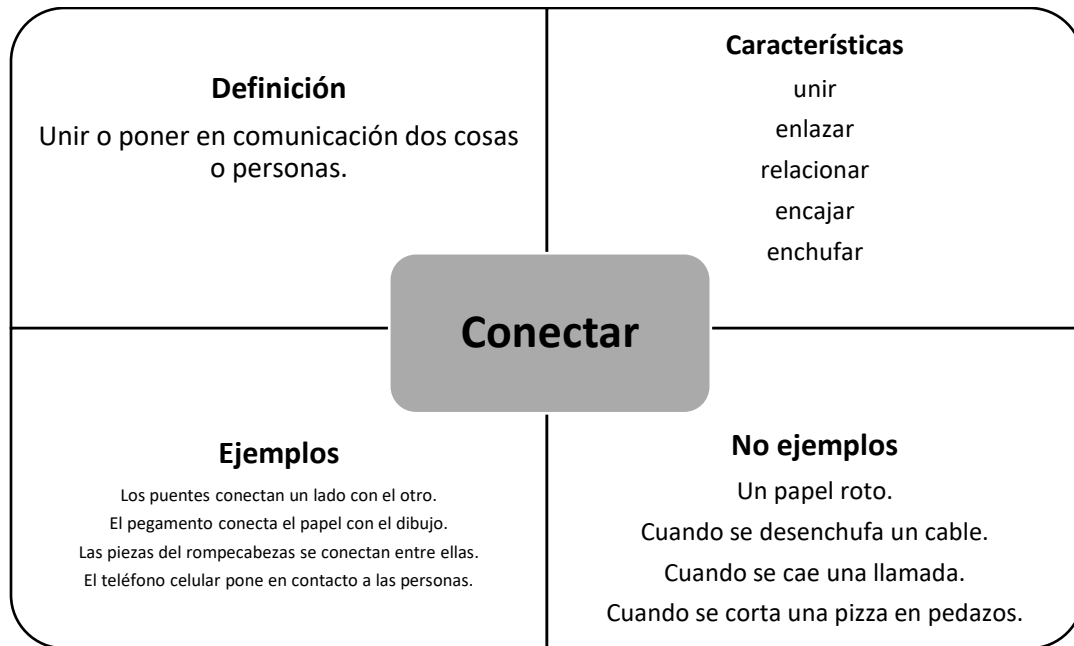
Definición

Unir o poner en comunicación dos cosas o personas.

Características

unir

enlazar

relacionar

encajar

enchufar

Conectar

Ejemplos

Los puentes conectan un lado con el otro.
El pegamento conecta el papel con el dibujo.
Las piezas del rompecabezas se conectan entre ellas.
El teléfono celular pone en contacto a las personas.

No ejemplos

Un papel roto.
Cuando se desenchufa un cable.
Cuando se cae una llamada.
Cuando se corta una pizza en pedazos.